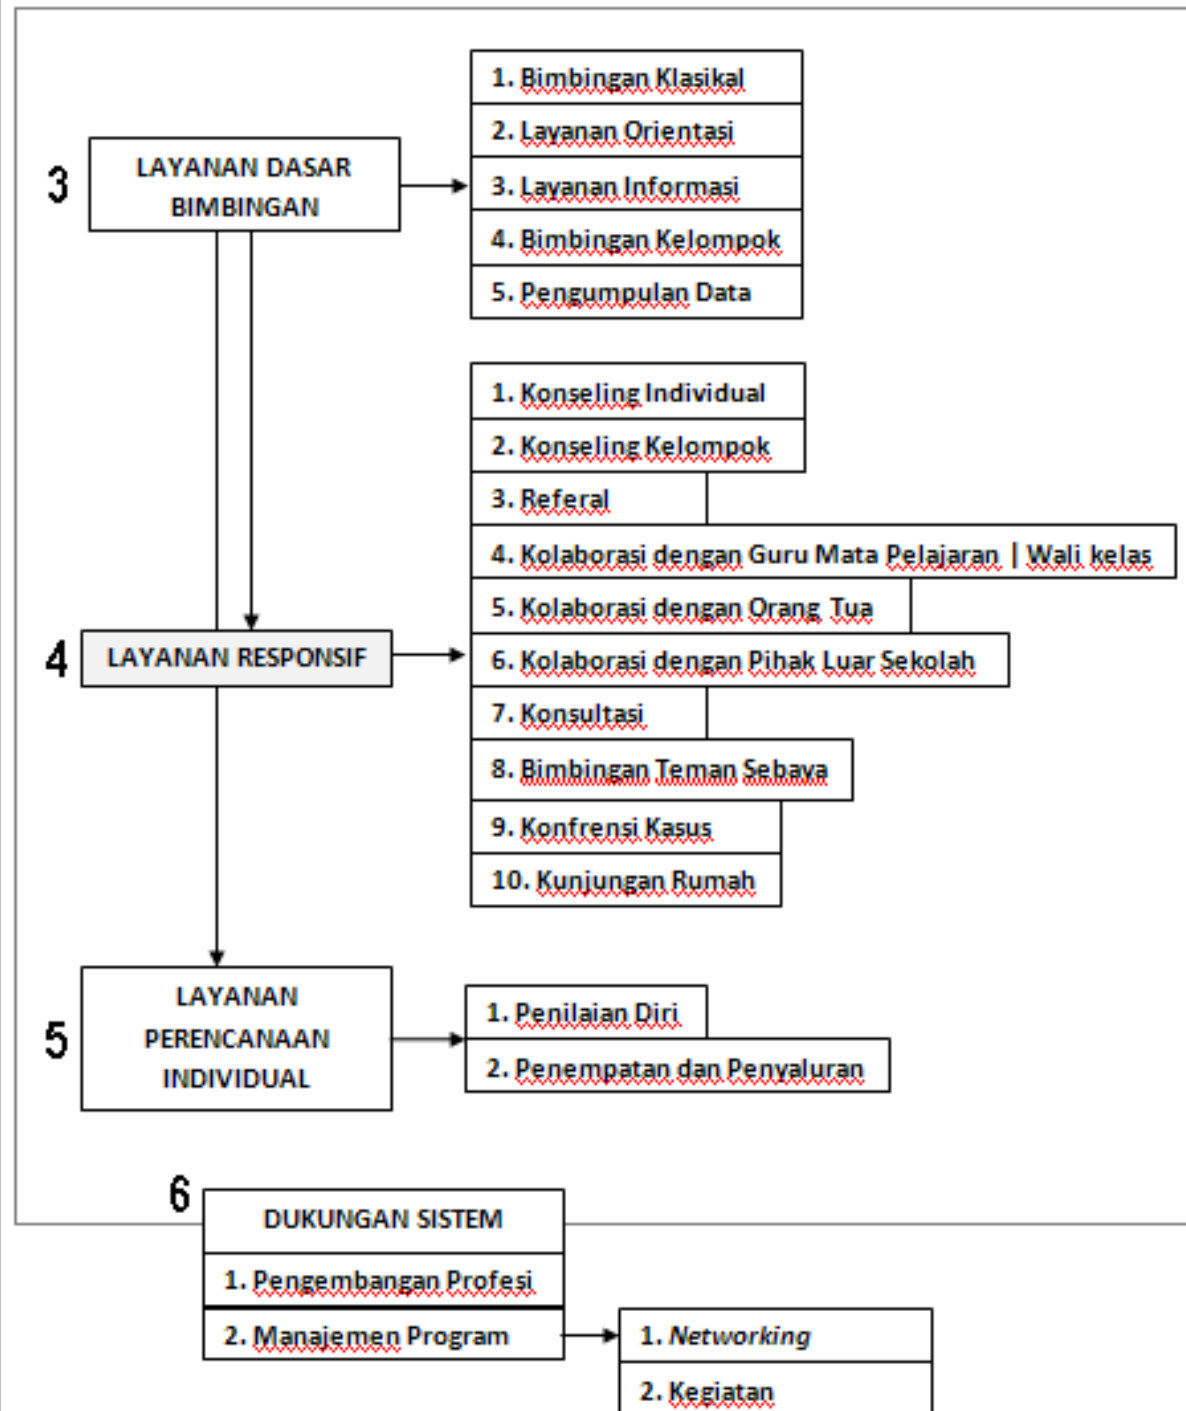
3
LAYANAN DASAR BIMBINGAN

1. Bimbingan Klasikal
2. Layanan Orientasi
3. Layanan Informasi
4. Bimbingan Kelompok
5. Pengumpulan Data

1. Konseling Individual
2. Konseling Kelompok
3. Referal
4. Kolaborasi dengan Guru Mata Pelajaran | Wali kelas
5. Kolaborasi dengan Orang Tua
6. Kolaborasi dengan Pihak Luar Sekolah
7. Konsultasi
8. Bimbingan Teman Sebaya
9. Konfrensi Kasus
10. Kunjungan Rumah

4
LAYANAN RESPONSIF

5
LAYANAN PERENCANAAN INDIVIDUAL

1. Penilaian Diri
2. Penempatan dan Penyaluran

6
DUKUNGAN SISTEM
1. Pengembangan Profesi
2. Manajemen Program

1. Networking
2. Kegiatan